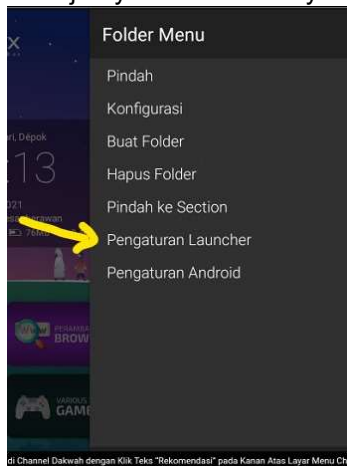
Folder Menu
Pindah
Konfigurasi
Buat Folder
Hapus Folder
Pindah ke Section
Pengaturan Launcher
Pengaturan Android

ri, Depok
13
021
BROW
GAM

di Channel Dakwah dengan Klik Teks "Rekomendasi" pada Kanan Atas Layar Menu Ch